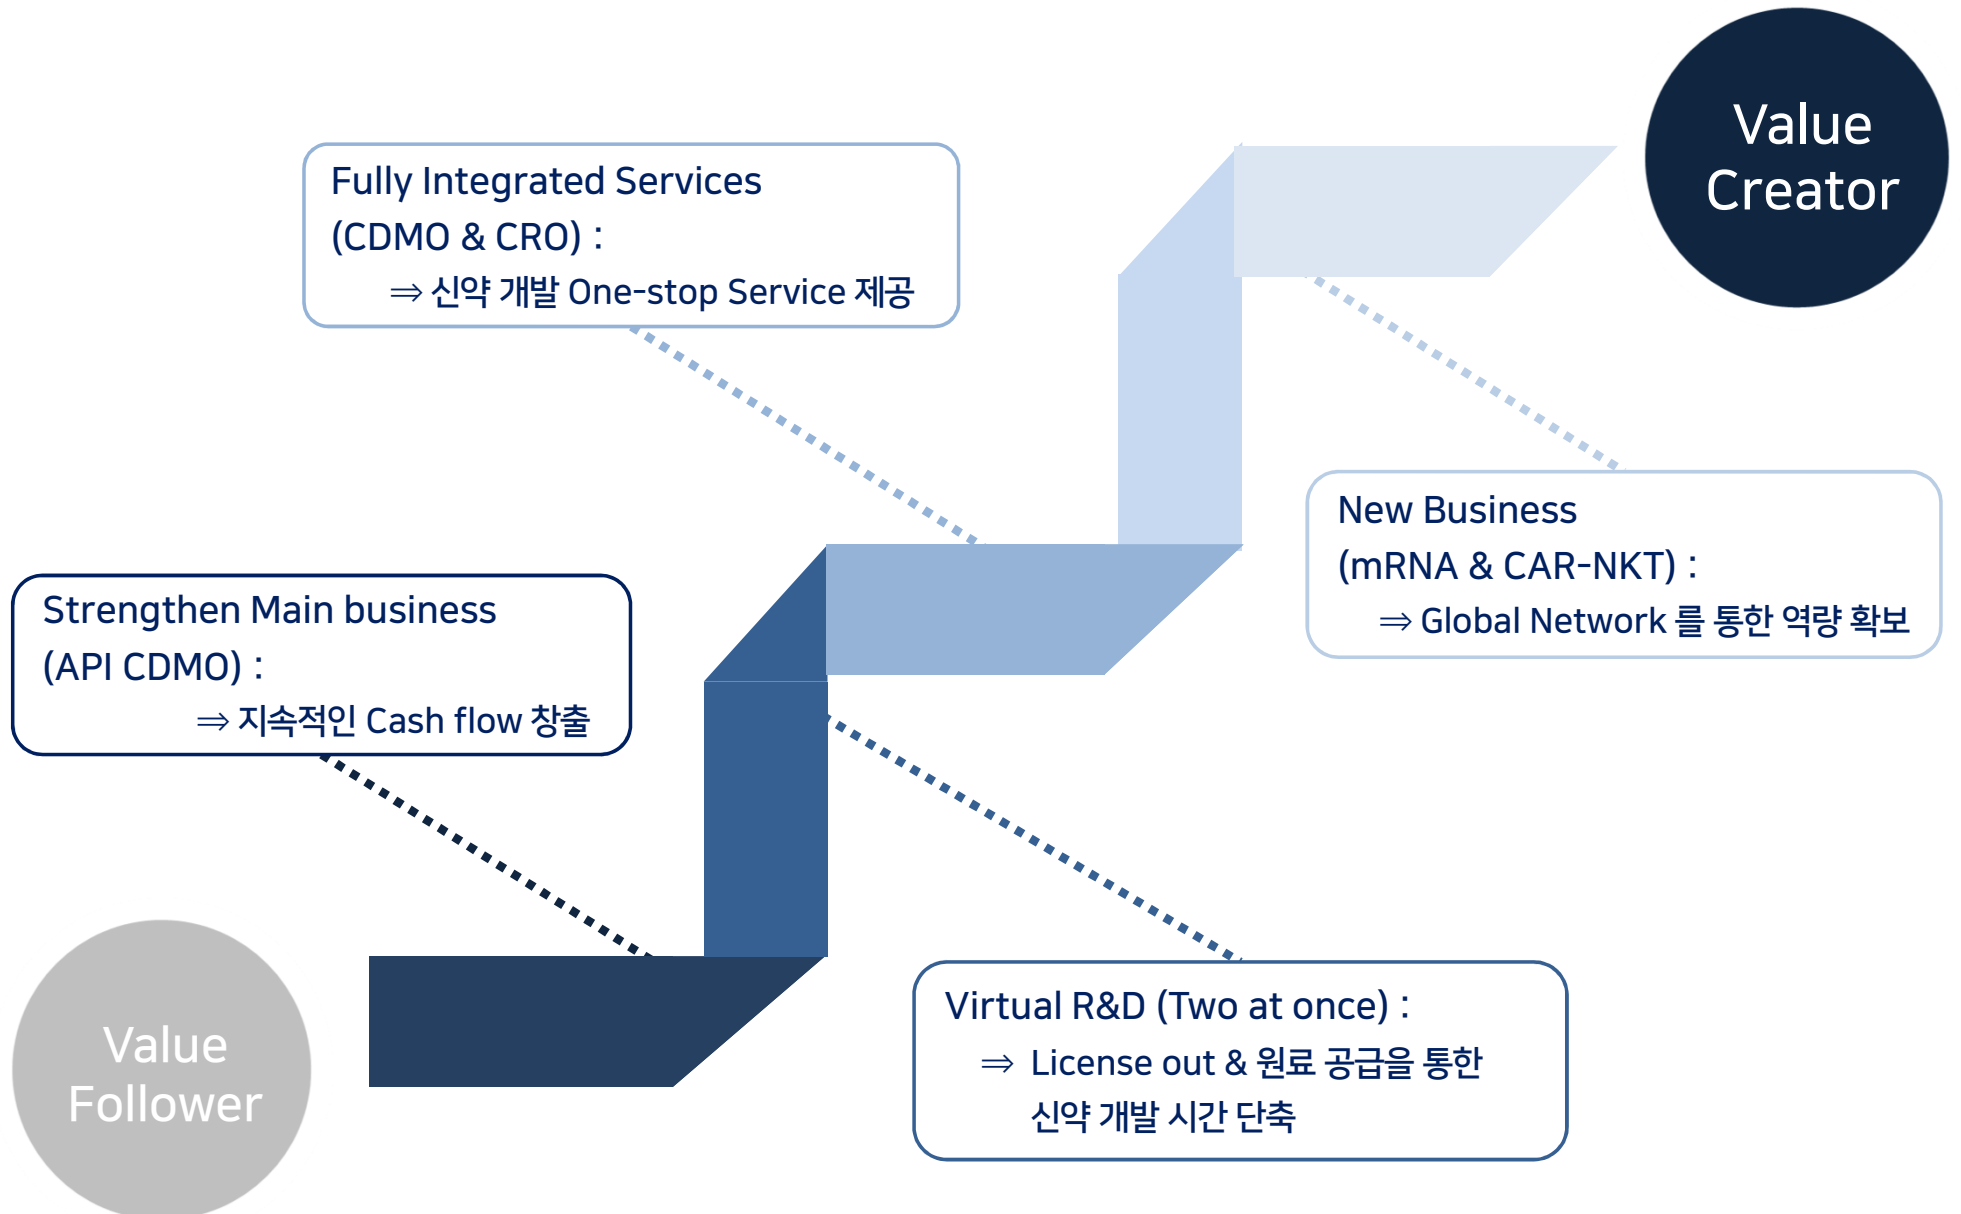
Value Creator

Fully Integrated Services (CDMO & CRO) :
⇒ 신약 개발 One-stop Service 제공

New Business (mRNA & CAR-NKT) :
⇒ Global Network 를 통한 역량 확보

Strengthen Main business (API CDMO) :
⇒ 지속적인 Cash flow 창출

Virtual R&D (Two at once) :
⇒ License out & 원료 공급을 통한 신약 개발 시간 단축

Value Follower